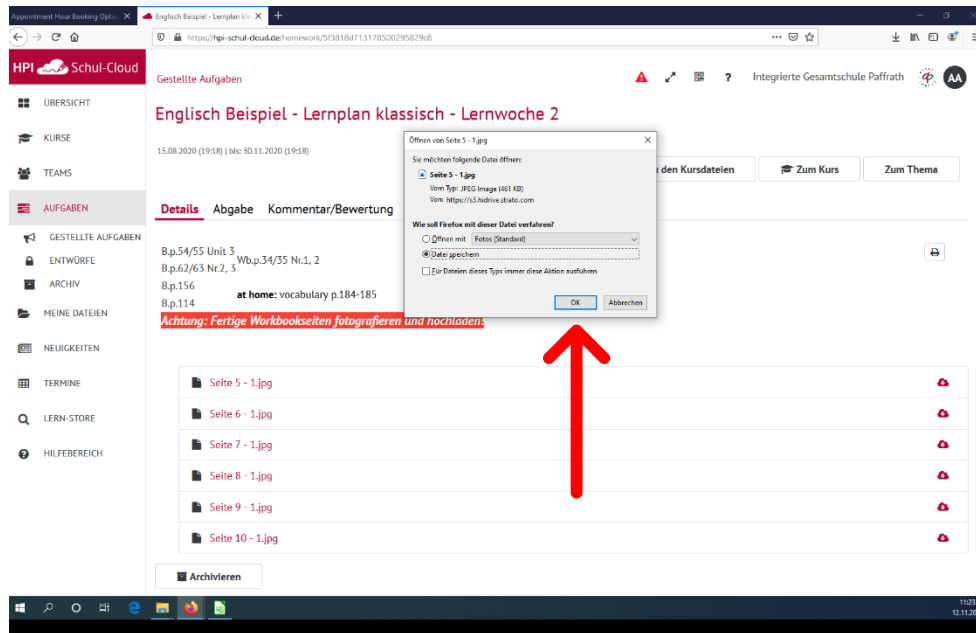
Appointment Hour Booking Optio ✕
Englisch Beispiel - Lernplan kla ✕
+

https://hpi-schul-cloud.de/homework/5f3818d713178500295829c8

HPI Schul-Cloud

ÜBERSICHT
KURSE
TEAMS
AUFGABEN
GESTELLTE AUFGABEN
ENTWÜRFE
ARCHIV
MEINE DATEIEN
NEUIGKEITEN
TERMINE
LERN-STORE
HILFEBEREICH

Gestellte Aufgaben

Integrierte Gesamtschule Paffrath
AA

Englisch Beispiel - Lernplan klassisch - Lernwoche 2

15.08.2020 (19:18) | bis: 30.11.2020 (19:18)

den Kursdateien
Zum Kurs
Zum Thema

Details Abgabe Kommentar/Bewertung

B.p.54/55 Unit 3
B.p.62/63 Nr.2, 3
Wb.p.34/35 Nr.1, 2
B.p.156
B.p.114
at home: vocabulary p.184-185
Achtung: Fertige Workbookseiten fotografieren und hochladen!

Öffnen von Seite 5 - 1.jpg
Sie möchten folgende Datei öffnen:
Seite 5 - 1.jpg
Vom Typ: JPEG Image (461 KB)
Von: https://s3.hidrive.strato.com
Wie soll Firefox mit dieser Datei verfahren?
Öffnen mit Fotos (Standard)
Datei speichern
Für Dateien dieses Typs immer diese Aktion ausführen
OK
Abbrechen

Seite 5 - 1.jpg
Seite 6 - 1.jpg
Seite 7 - 1.jpg
Seite 8 - 1.jpg
Seite 9 - 1.jpg
Seite 10 - 1.jpg

Archivieren

11:23
12.11.20